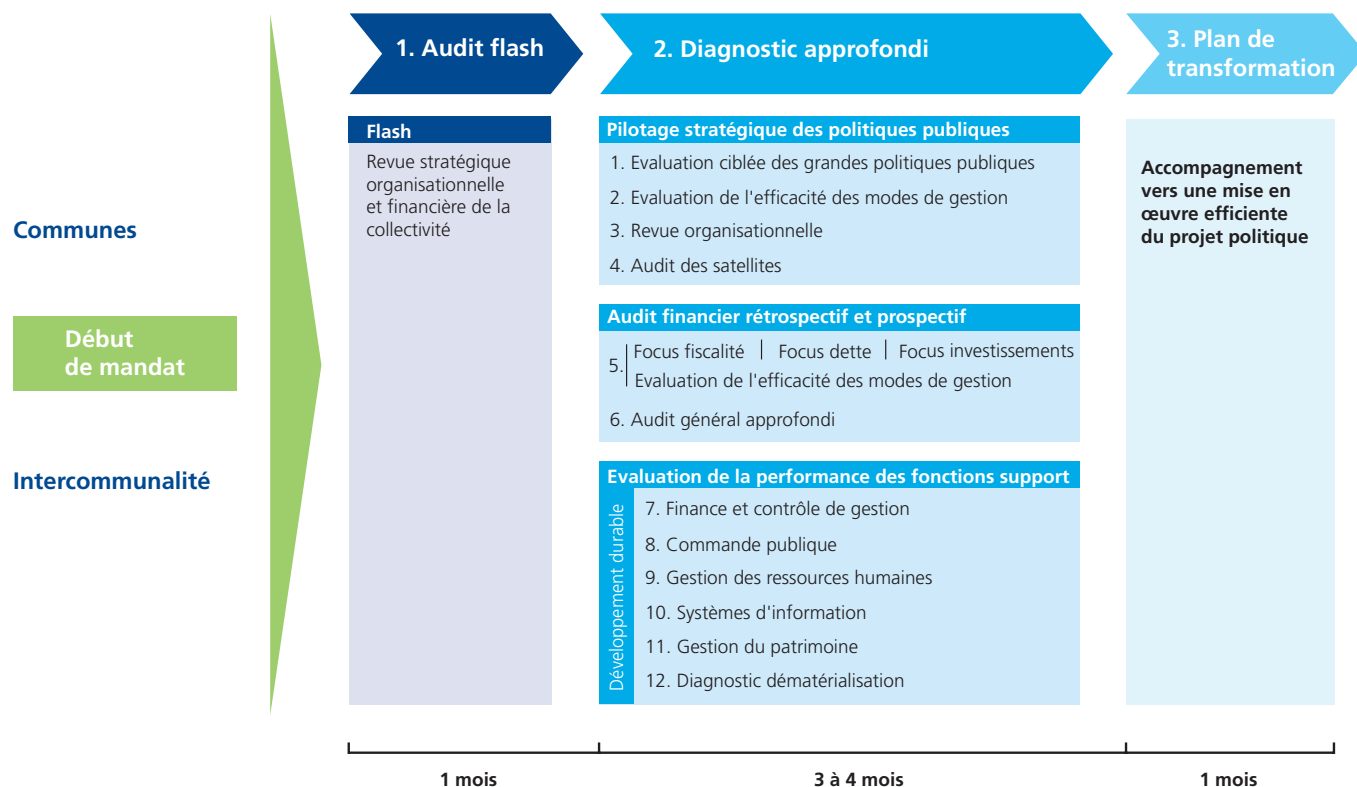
Communes

Début de mandat

Intercommunalité

1. Audit flash

Flash

Revue stratégique organisationnelle et financière de la collectivité

2. Diagnostic approfondi

Pilotage stratégique des politiques publiques

1. Evaluation ciblée des grandes politiques publiques
2. Evaluation de l'efficacité des modes de gestion
3. Revue organisationnelle
4. Audit des satellites

Audit financier rétrospectif et prospectif

5. Focus fiscalité | Focus dette | Focus investissements
Evaluation de l'efficacité des modes de gestion
6. Audit général approfondi

Evaluation de la performance des fonctions support

Développement durable

7. Finance et contrôle de gestion
8. Commande publique
9. Gestion des ressources humaines
10. Systèmes d'information
11. Gestion du patrimoine
12. Diagnostic dématérialisation

3. Plan de transformation

Accompagnement vers une mise en œuvre efficiente du projet politique

1 mois

3 à 4 mois

1 mois